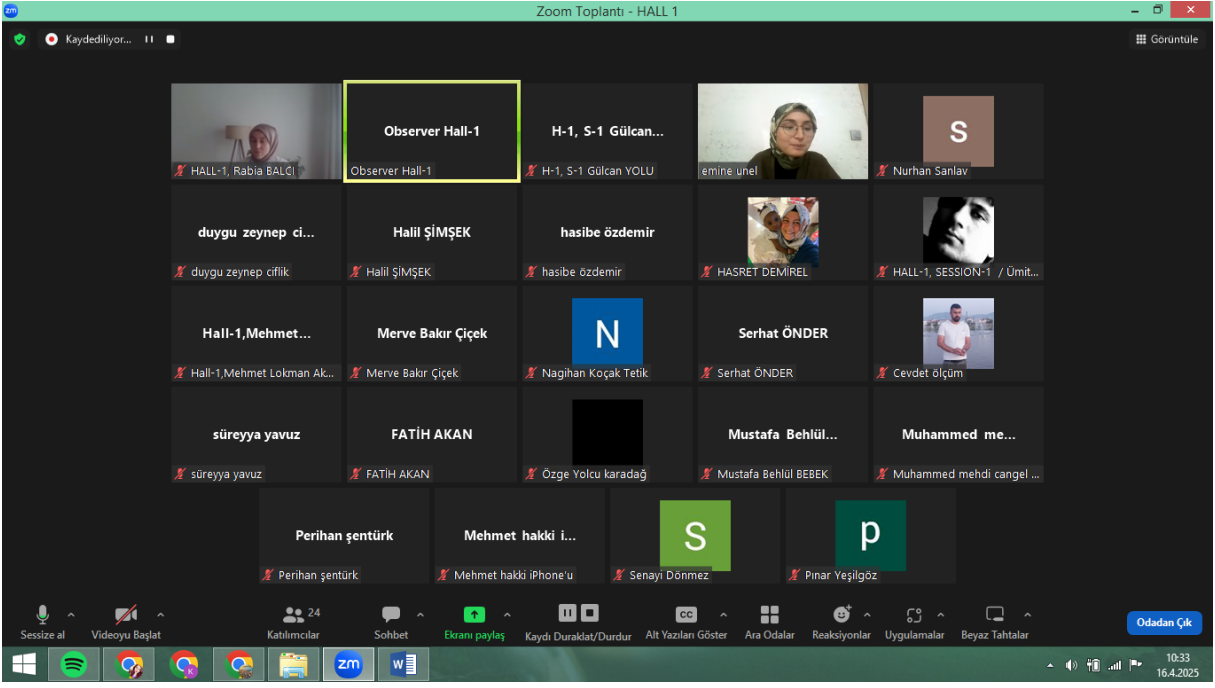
Zoom Toplantı - HALL 1

Kaydediliyor...

Görüntüle

HALL-1, Rabia BALCI

Observer Hall-1
Observer Hall-1

H-1, S-1 Gülcan...
H-1, S-1 Gülcan YOLU

emine unel

S
Nurhan Sanlav

duygu zeynep ci...
duygu zeynep ciflik

Halil ŞİMŞEK
Halil ŞİMŞEK

hasibe özdemir
hasibe özdemir

HASRET DEMİREL

HALL-1, SESSION-1 / Ümit...

Hall-1,Mehmet...
Hall-1,Mehmet Lokman Ak...

Merve Bakır Çiçek
Merve Bakır Çiçek

N
Nagihan Koçak Tetik

Serhat ÖNDER
Serhat ÖNDER

Cevdet ölçüm

süreyya yavuz
süreyya yavuz

FATİH AKAN
FATİH AKAN

Özge Yolcu karadağ

Mustafa Behlül...
Mustafa Behlül BEBEK

Muhammed me...
Muhammed mehdi cangel ...

Perihan şentürk
Perihan şentürk

Mehmet hakki i...
Mehmet hakki iPhone'u

S
Senayi Dönmez

p
Pınar Yeşilgöz

Sessize al
Videoyu Başlat
24
Katılımcılar
Sohbet
Ekranı paylaş
Kaydı Duraklat/Durdur
CC
Alt Yazıları Göster
Ara Odalar
Reaksiyonlar
Uygulamalar
Beyaz Tahtalar
Odadan Çık

10:33
16.4.2025